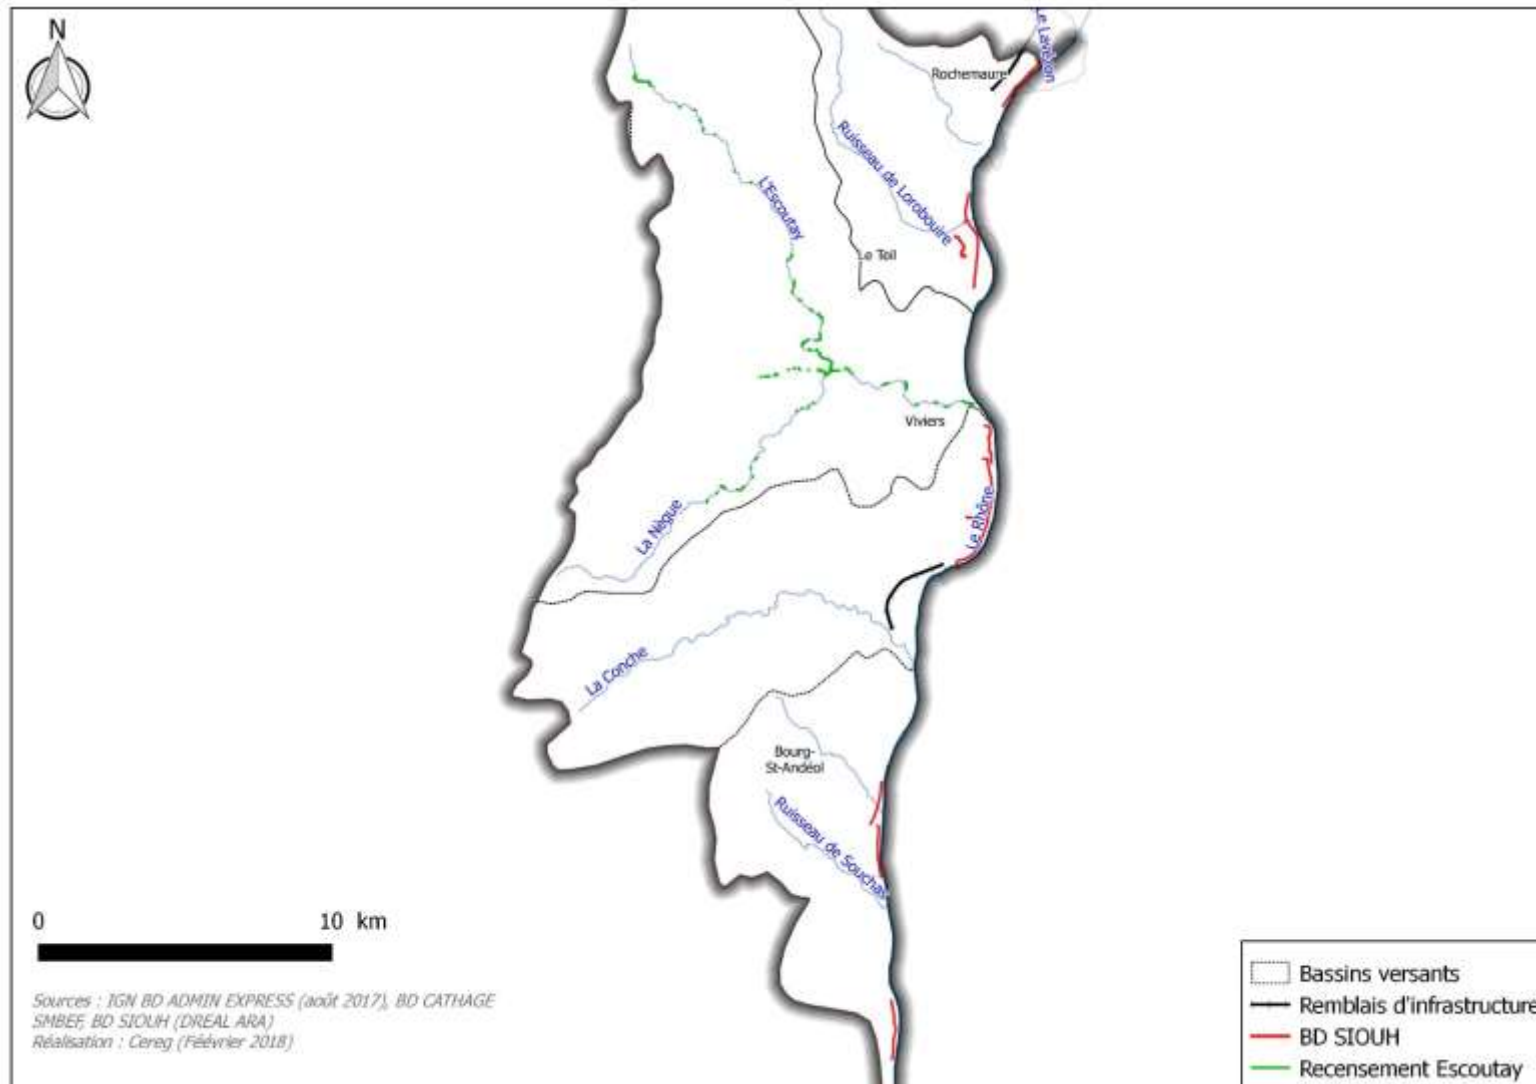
N

Le Lavézon

Rochemaure

Ruisseau de Lorobouire

L'Escoutay

Le Teil

Viviers

La Nègue

Le Rhône

La Conche

Bourg-St-Andéol

Ruisseau de Souchay

0

10 km

Sources : IGN BD ADMIN EXPRESS (août 2017), BD CATHAGE SMBEF, BD SIOUH (DREAL ARA)
Réalisation : Cereg (Février 2018)

Bassins versants
Remblais d'infrastructure
BD SIOUH
Recensement Escoutay